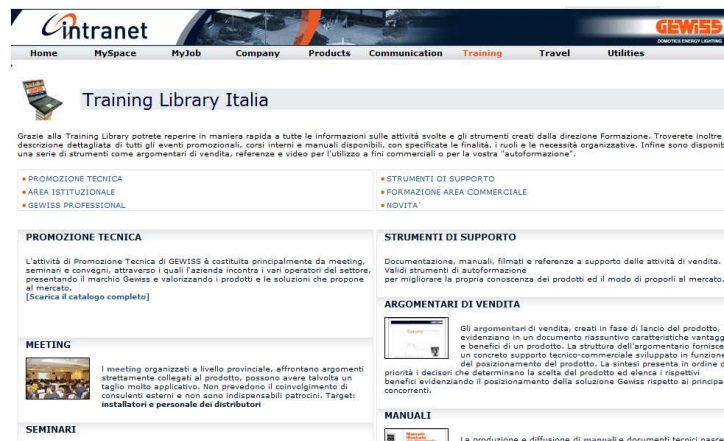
Intranet

GEWISS
DOMOTICS ENERGY LIGHTING

Home MySpace MyJob Company Products Communication Training Travel Utilities

Training Library Italia

Grazie alla Training Library potrete reperire in maniera rapida a tutte le informazioni sulle attività svolte e gli strumenti creati dalla direzione Formazione. Troverete inoltre descrizione dettagliata di tutti gli eventi promozionali, corsi interni e manuali disponibili, con specificate le finalità, i ruoli e le necessità organizzative. Infine sono disponib una serie di strumenti come argomentari di vendita, referenze e video per l'utilizzo a fini commerciali o per la vostra "autoformazione".

PROMOZIONE TECNICA
AREA ISTITUZIONALE
GEWISS PROFESSIONAL

STRUMENTI DI SUPPORTO
FORMAZIONE AREA COMMERCIALE
NOVITA'

PROMOZIONE TECNICA

L'attività di Promozione Tecnica di GEWISS è costituita principalmente da meeting, seminari e convegni, attraverso i quali l'azienda incontra i vari operatori del settore, presentando il marchio Gewiss e valorizzando i prodotti e le soluzioni che propone al mercato.
[Scarica il catalogo completo]

MEETING

I meeting organizzati a livello provinciale, affrontano argomenti strettamente collegati al prodotto, possono avere talvolta un taglio molto applicativo. Non prevedono il coinvolgimento di consulenti esterni e non sono indispensabili patrocini. Target: installatori e personale dei distributori

SEMINARI

STRUMENTI DI SUPPORTO

Documentazione, manuali, filmati e referenze a supporto delle attività di vendita. Validi strumenti di autoformazione per migliorare la propria conoscenza dei prodotti ed il modo di proporli al mercato.

ARGOMENTARI DI VENDITA

Gli argomentari di vendita, creati in fase di lancio del prodotto, evidenziano in un documento riassuntivo caratteristiche vantagg e benefici di un prodotto. La struttura dell'argomentario fornisce un concreto supporto tecnico-commerciale sviluppato in funzione del posizionamento del prodotto. La sintesi presenta in ordine d priorità i decisori che determinano la scelta del prodotto ed elenca i rispettivi benefici evidenziando il posizionamento della soluzione Gewiss rispetto ai principa concorrenti.

MANUALI

La produzione e diffusione di manuali e documenti tecnici nasce